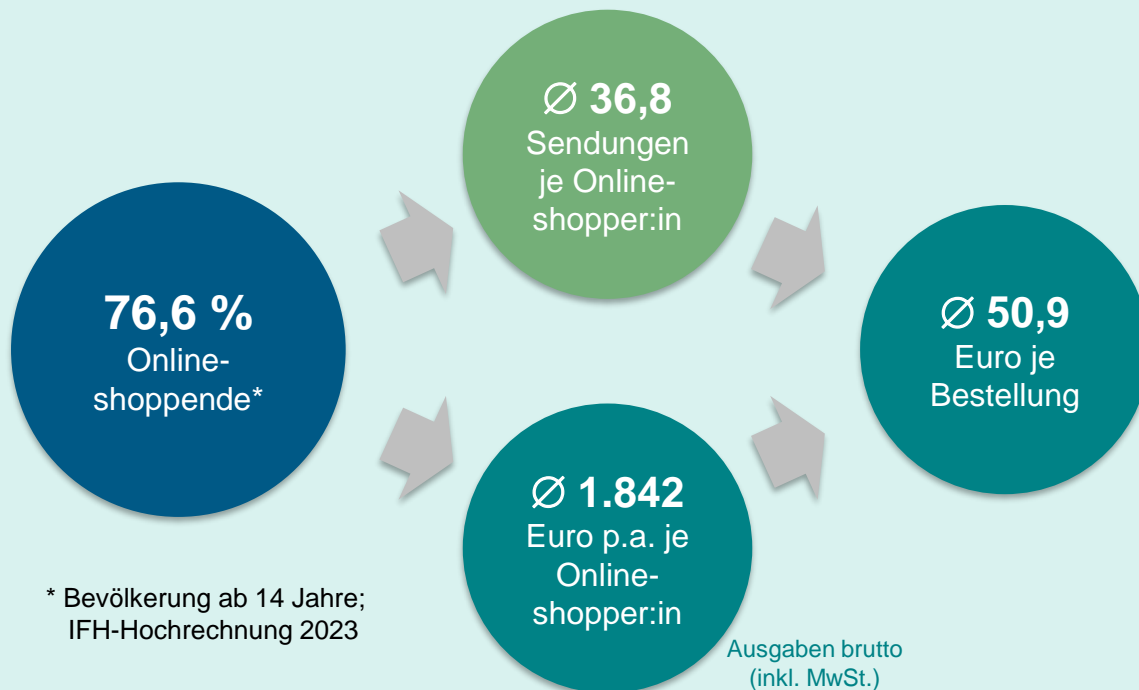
76,6 %
Online-shoppende*

∅ 36,8
Sendungen je Online-shopper:in

∅ 1.842
Euro p.a. je Online-shopper:in

∅ 50,9
Euro je Bestellung

* Bevölkerung ab 14 Jahre; IFH-Hochrechnung 2023

Ausgaben brutto (inkl. MwSt.)